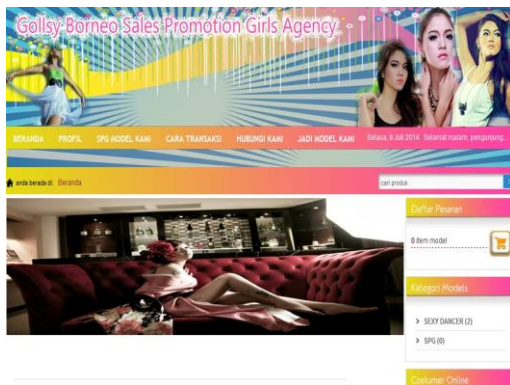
Golsy Borneo Sales Promotion Girls Agency

BERANDA PROFIL SPG MODEL KAMI CARA TRANSAKSI HUBUNGI KAMI JADI MODEL KAMI

Selasa, 8 Juli 2014 Selamat malam, pengunjung

anda berada di: Beranda

cari produk

Daftar Pesanan

0 item model

Kategori Models

SEXY DANCER (2)

SPG (0)

Costumer Online